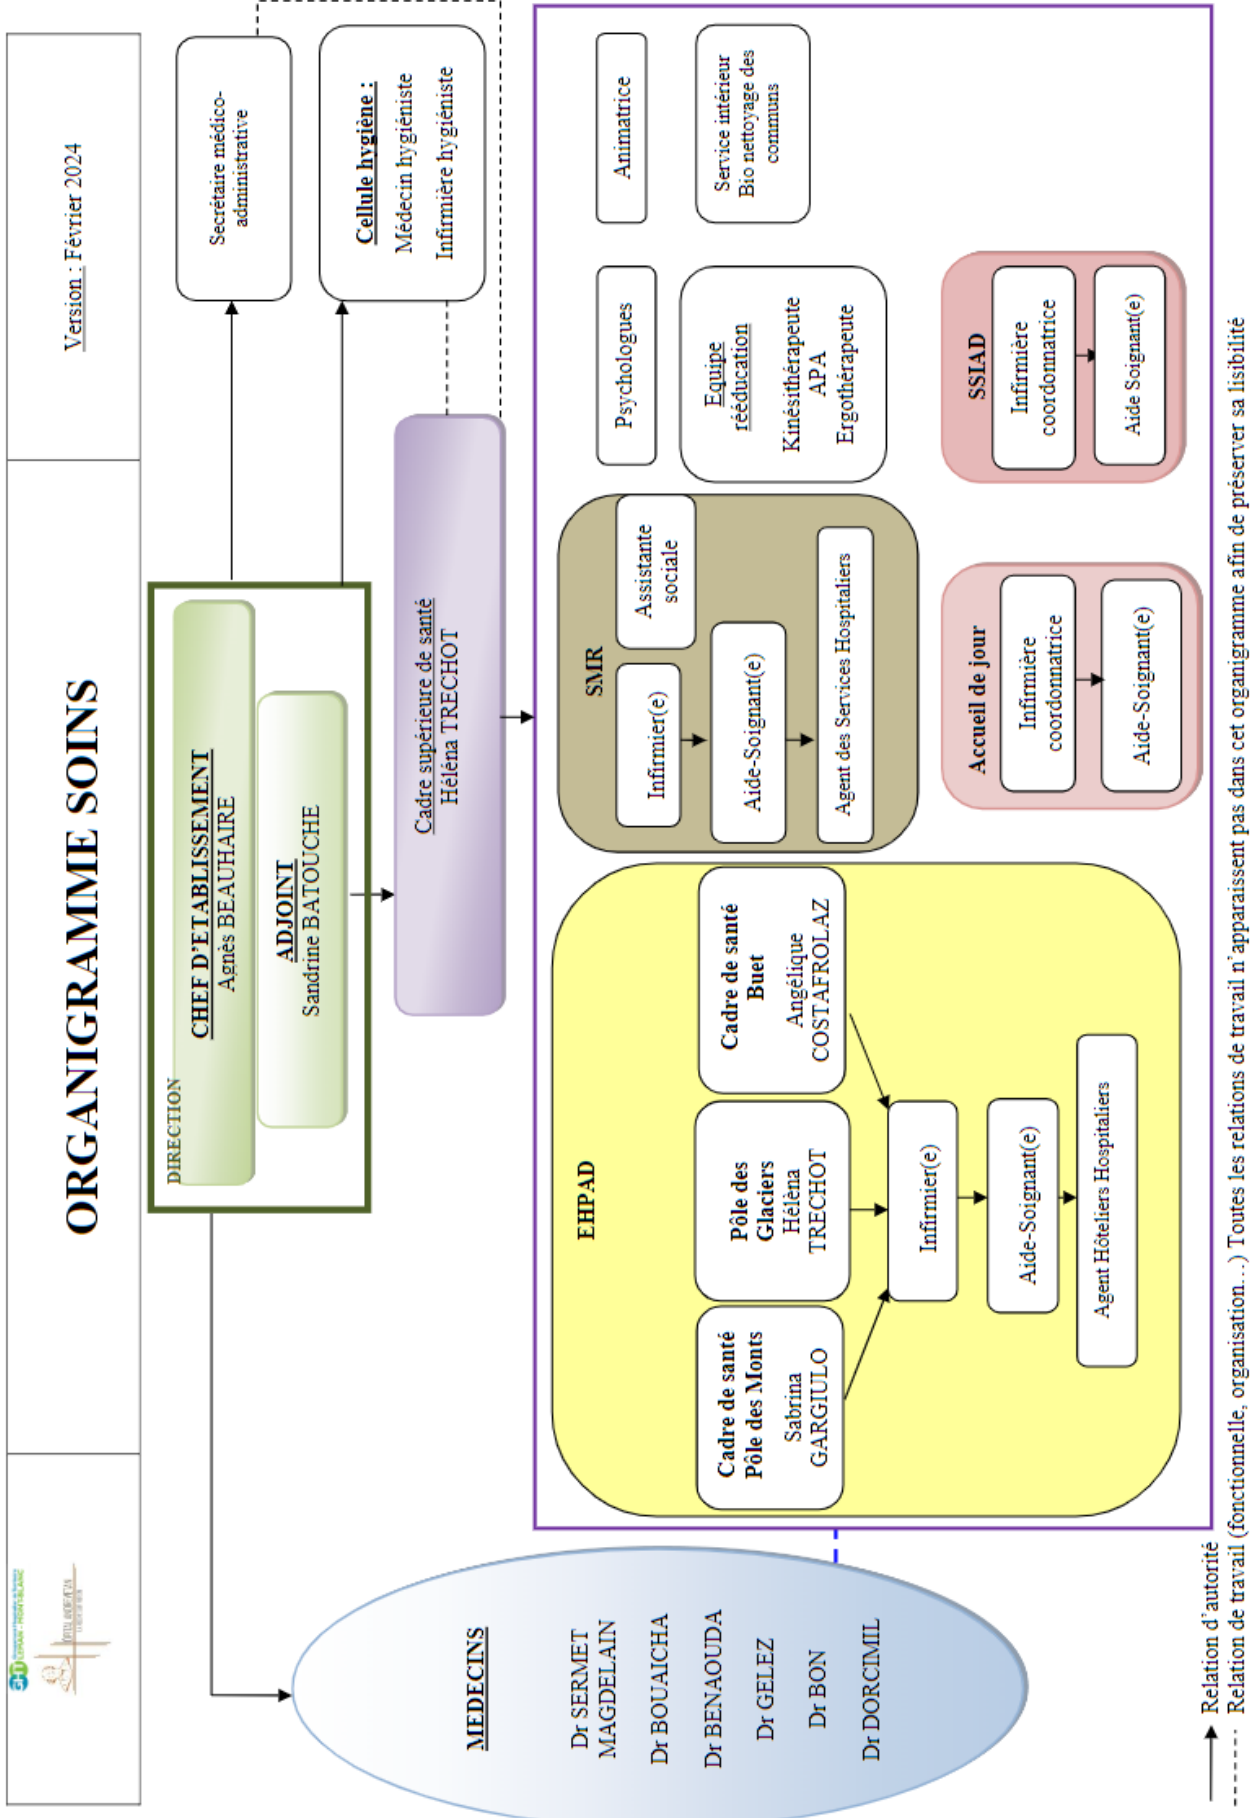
ORGANIGRAMME SOINS

Version : Février 2024

DIRECTION

CHEF D'ETABLISSEMENT
Agnès BEAUHAIRE

ADJOINT
Sandrine BATOUCHE

Secrétaire médico-administrative

Cellule hygiène :
Médecin hygiéniste
Infirmière hygiéniste

Cadre supérieure de santé
Héléna TRECHOT

MEDECINS

Dr SERMET MAGDELAIN
Dr BOUAICHA
Dr BENAOUDA
Dr GELEZ
Dr BON
Dr DORCIMIL

EHPAD

Cadre de santé Pôle des Monts
Sabrina GARGIULO

Pôle des Glaciers
Héléna TRECHOT

Cadre de santé Buet
Angélique COSTAFROLAZ

Infirmier(e)

Aide-Soignant(e)

Agent Hôteliers Hospitaliers

SMR

Infirmier(e)

Assistante sociale

Aide-Soignant(e)

Agent des Services Hospitaliers

Accueil de jour

Infirmière coordonnatrice

Aide-Soignant(e)

Psychologues

Equipe rééducation
Kinésithérapeute
APA
Ergothérapeute

SSIAD

Infirmière coordonnatrice

Aide Soignant(e)

Animatrice

Service intérieur
Bio nettoyage des communs

Relation d'autorité
Relation de travail (fonctionnelle, organisation…) Toutes les relations de travail n'apparaissent pas dans cet organigramme afin de préserver sa lisibilité